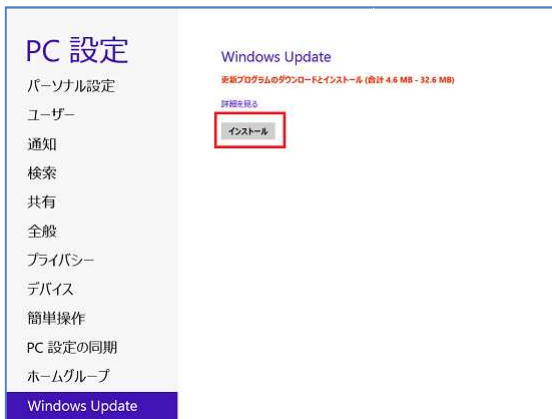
PC 設定
パーソナル設定
ユーザー
通知
検索
共有
全般
プライバシー
デバイス
簡単操作
PC 設定の同期
ホームグループ
Windows Update

Windows Update
更新プログラムのダウンロードとインストール (合計 4.6 MB - 32.6 MB)
詳細を見る
インストール